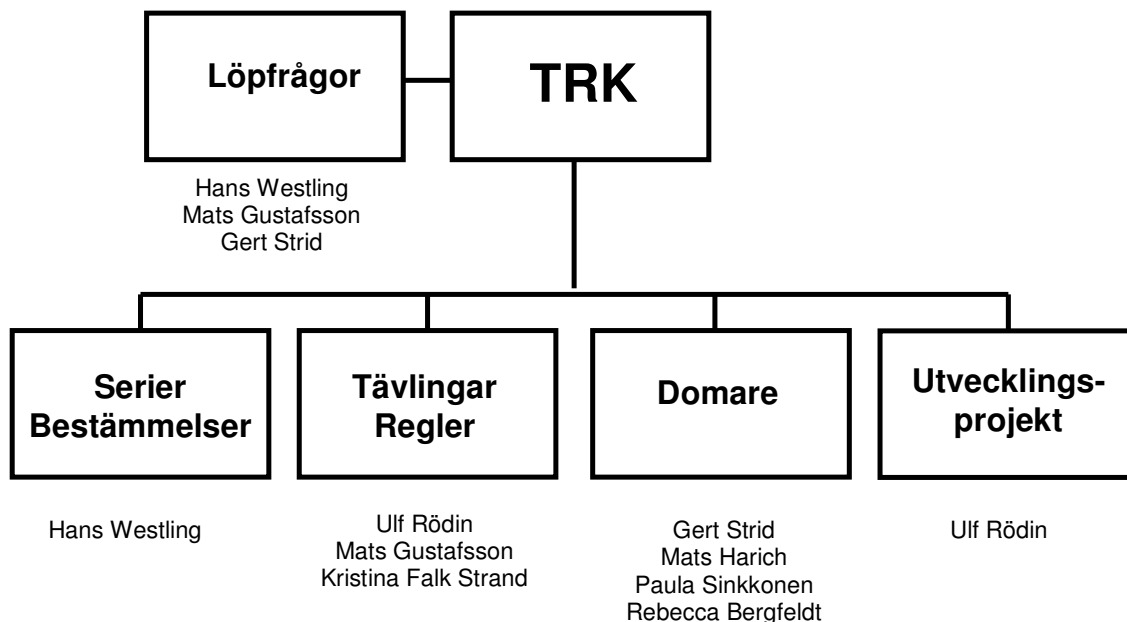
Löpfrågor

TRK

Hans Westling
Mats Gustafsson
Gert Strid

Serier Bestämmelser

Hans Westling

Tävlingar Regler

Ulf Rödin
Mats Gustafsson
Kristina Falk Strand

Domare

Gert Strid
Mats Harich
Paula Sinkkonen
Rebecca Bergfeldt

Utvecklingsprojekt

Ulf Rödin